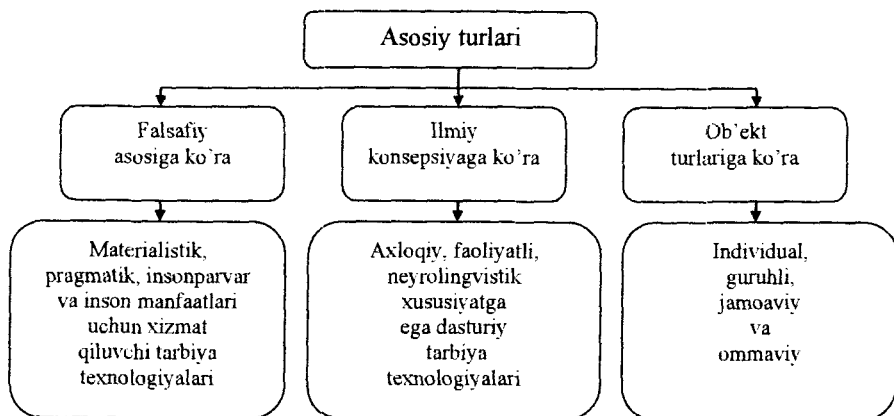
Asosiy turlari

Falsafiy asosiga ko'ra

Ilmiy konsepsiyaga ko'ra

Ob'ekt turlariga ko'ra

Materialistik, pragmatik, insonparvar va inson manfaatlari uchun xizmat qiluvchi tarbiya texnologiyalari

Axloqiy, faoliyatli, neyrolingvistik xususiyatga ega dasturiy tarbiya texnologiyalari

Individual, guruhli, jamoaviy va ommaviy